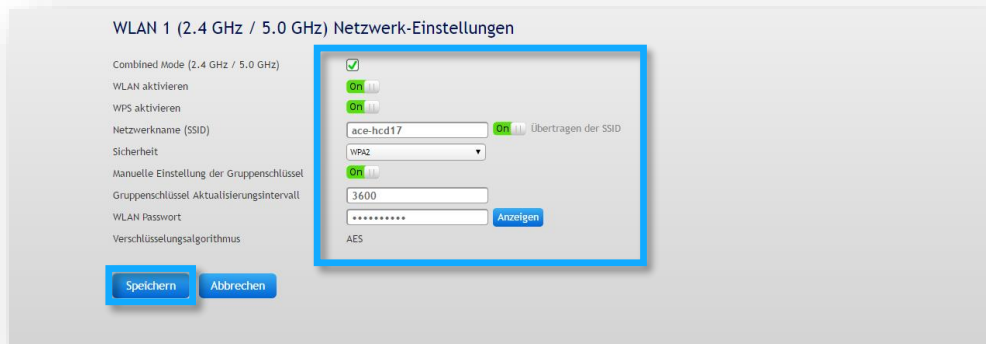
WLAN 1 (2.4 GHz / 5.0 GHz) Netzwerk-Einstellungen

Combined Mode (2.4 GHz / 5.0 GHz)
WLAN aktivieren On
WPS aktivieren On
Netzwerkname (SSID) ace-hcd17 On Übertragen der SSID
Sicherheit WPA2
Manuelle Einstellung der Gruppenschlüssel On
Gruppenschlüssel Aktualisierungsintervall 3600
WLAN Passwort •••••••••• Anzeigen
Verschlüsselungsalgorithmus AES

Speichern Abbrechen